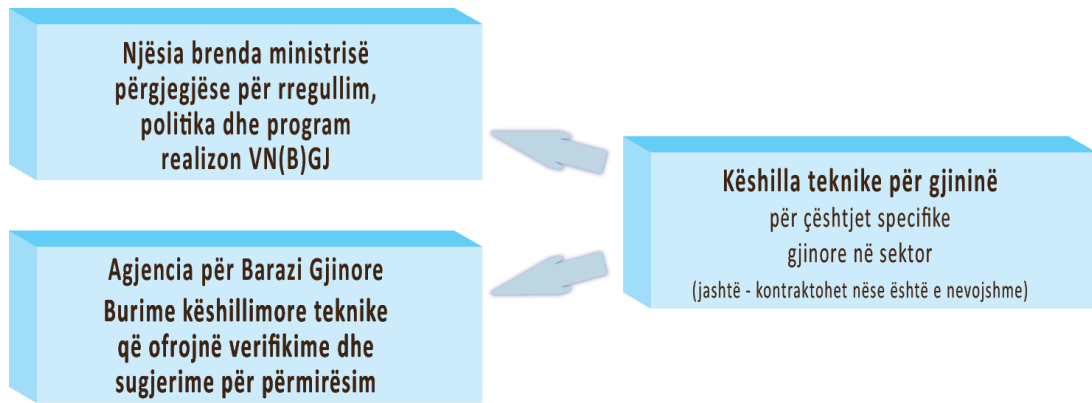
Njësia brenda ministrisë përgjegjëse për rregullim, politika dhe program realizon VN(B)GJ

Këshilla teknike për gjininë
për çështjet specifike gjinore në sektor
(jashtë - kontraktohet nëse është e nevojshme)

Agjencia për Barazi Gjinore
Burime këshillimore teknike që ofrojnë verifikime dhe sugjerime për përmirësim